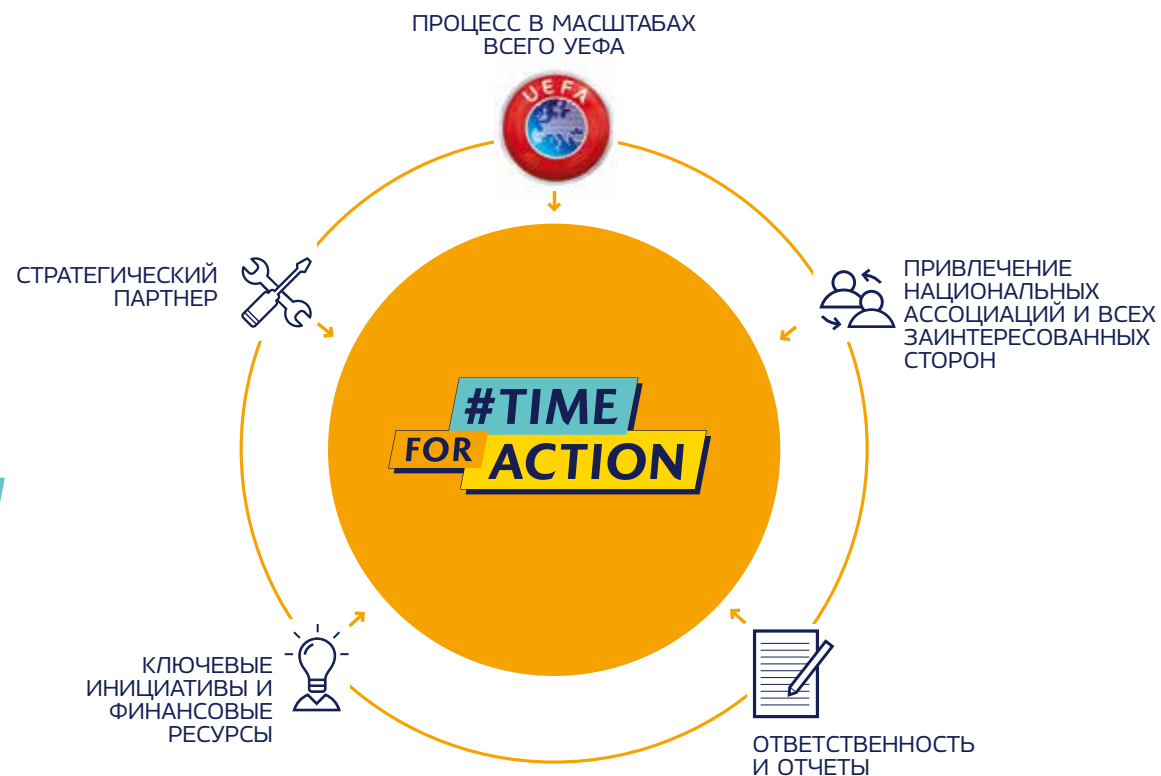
ПРОЦЕСС В МАСШТАБАХ ВСЕГО УЕФА

UEFA

СТРАТЕГИЧЕСКИЙ ПАРТНЕР

ПРИВЛЕЧЕНИЕ НАЦИОНАЛЬНЫХ АССОЦИАЦИЙ И ВСЕХ ЗАИНТЕРЕСОВАННЫХ СТОРОН

#TIME FOR ACTION

КЛЮЧЕВЫЕ ИНИЦИАТИВЫ И ФИНАНСОВЫЕ РЕСУРСЫ

ОТВЕТСТВЕННОСТЬ И ОТЧЕТЫ